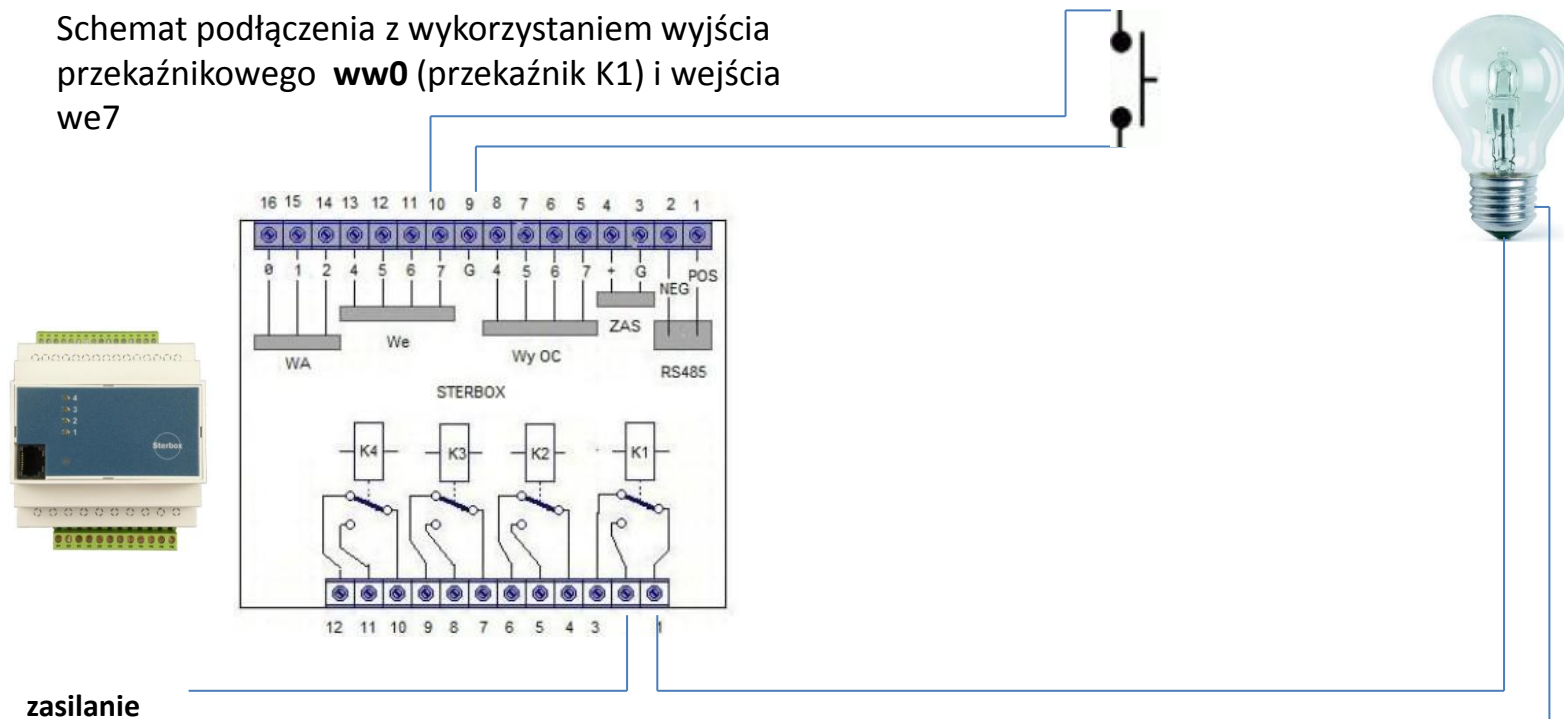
Schemat podłączenia z wykorzystaniem wyjścia przekaźnikowego **ww0** (przekaźnik K1) i wejścia we7

16 15 14 13 12 11 10 9 8 7 6 5 4 3 2 1

0 1 2 4 5 6 7 G 4 5 6 7 + G NEG POS

WA

We

Wy OC

ZAS

RS485

STERBOX

K4

K3

K2

K1

12 11 10 9 8 7 6 5 4 3 1

Sterbox

**zasilanie**